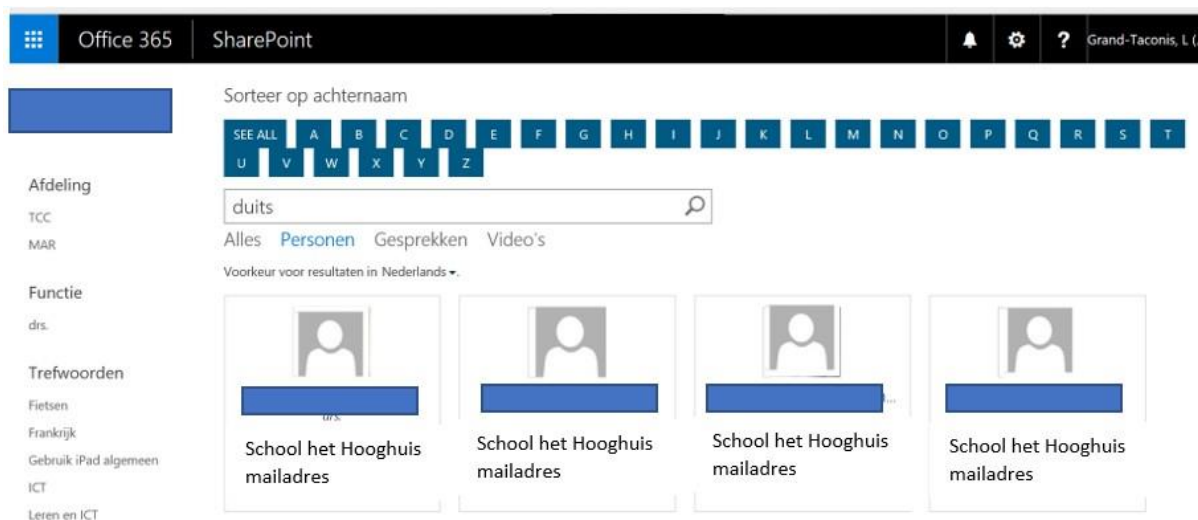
Office 365 SharePoint

? Grand-Taconis, L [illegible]

Sorteer op achternaam

SEE ALL A B C D E F G H I J K L M N O P Q R S T U V W X Y Z

duits

Alles Personen Gesprekken Video's

Voorkeur voor resultaten in Nederlands ▾.

Afdeling
TCC
MAR

Functie
drs.

Trefwoorden
Fietsen
Frankrijk
Gebruik iPad algemeen
ICT
Leren en ICT

drs.
School het Hooghuis mailadres

School het Hooghuis mailadres

School het Hooghuis mailadres

School het Hooghuis mailadres